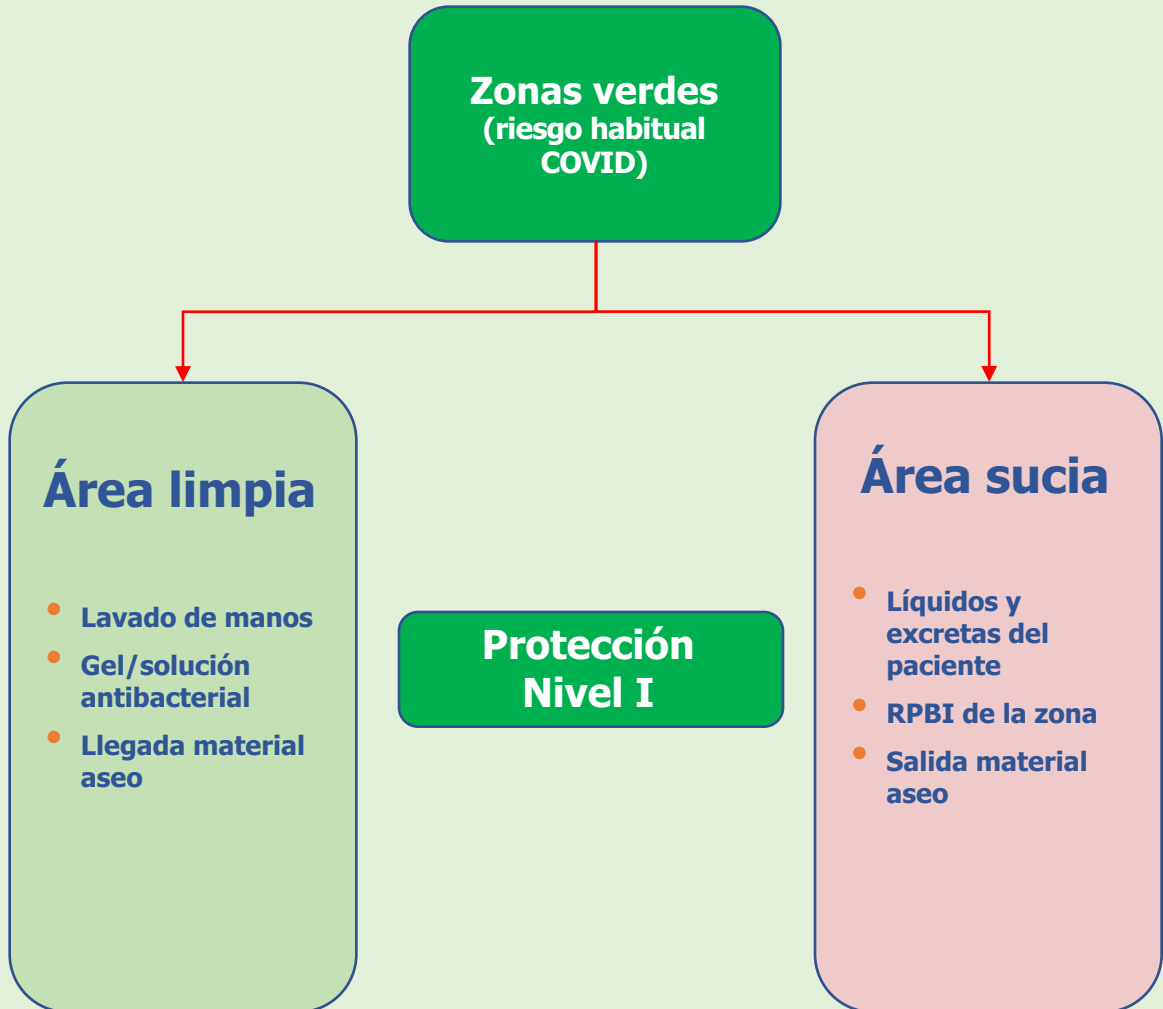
Zonas verdes
(riesgo habitual COVID)

Área limpia

- Lavado de manos
- Gel/solución antibacterial
- Llegada material aseo

Protección Nivel I

Área sucia

- Líquidos y excretas del paciente
- RPBI de la zona
- Salida material aseo